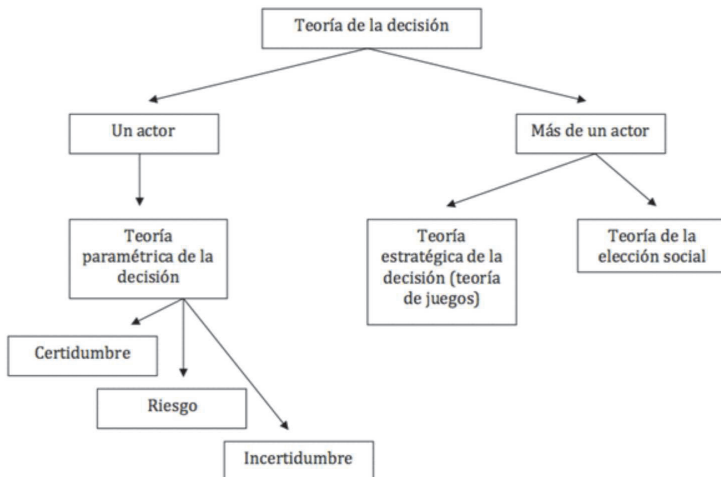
Teoría de la decisión

Un actor

Más de un actor

Teoría paramétrica de la decisión

Teoría estratégica de la decisión (teoría de juegos)

Teoría de la elección social

Certidumbre

Riesgo

Incertidumbre